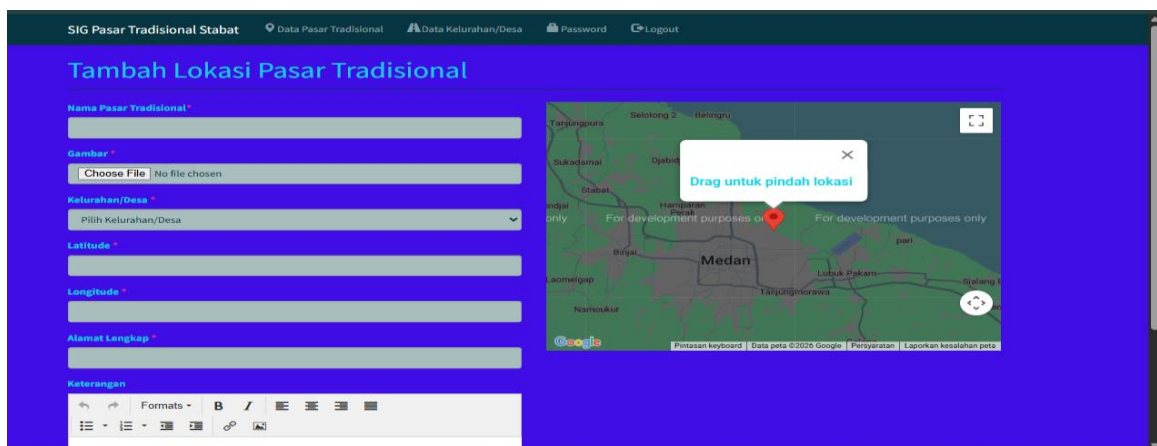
SIG Pasar Tradisional Stabat  Data Pasar Tradisional  Data Kelurahan/Desa  Password  Logout

Tambah Lokasi Pasar Tradisional

Nama Pasar Tradisional*

Gambar *
Choose File No file chosen

Kelurahan/Desa *
Pilih Kelurahan/Desa

Latitude *

Longitude *

Alamat Lengkap *

Keterangan
Formats B I

Selotong 2 Belingru
Tanjungpura
Sukadamai Djabid
Stabat
Hamparan Perak
For development purposes only
For development purposes only
Drag untuk pindah lokasi
Binjai
Medan
Lubuk Pakam
Tanjungmorawa
Namoukur
Google
Pintasan keyboard | Data peta ©2026 Google | Persyaratan | Laporkan kesalahan peta